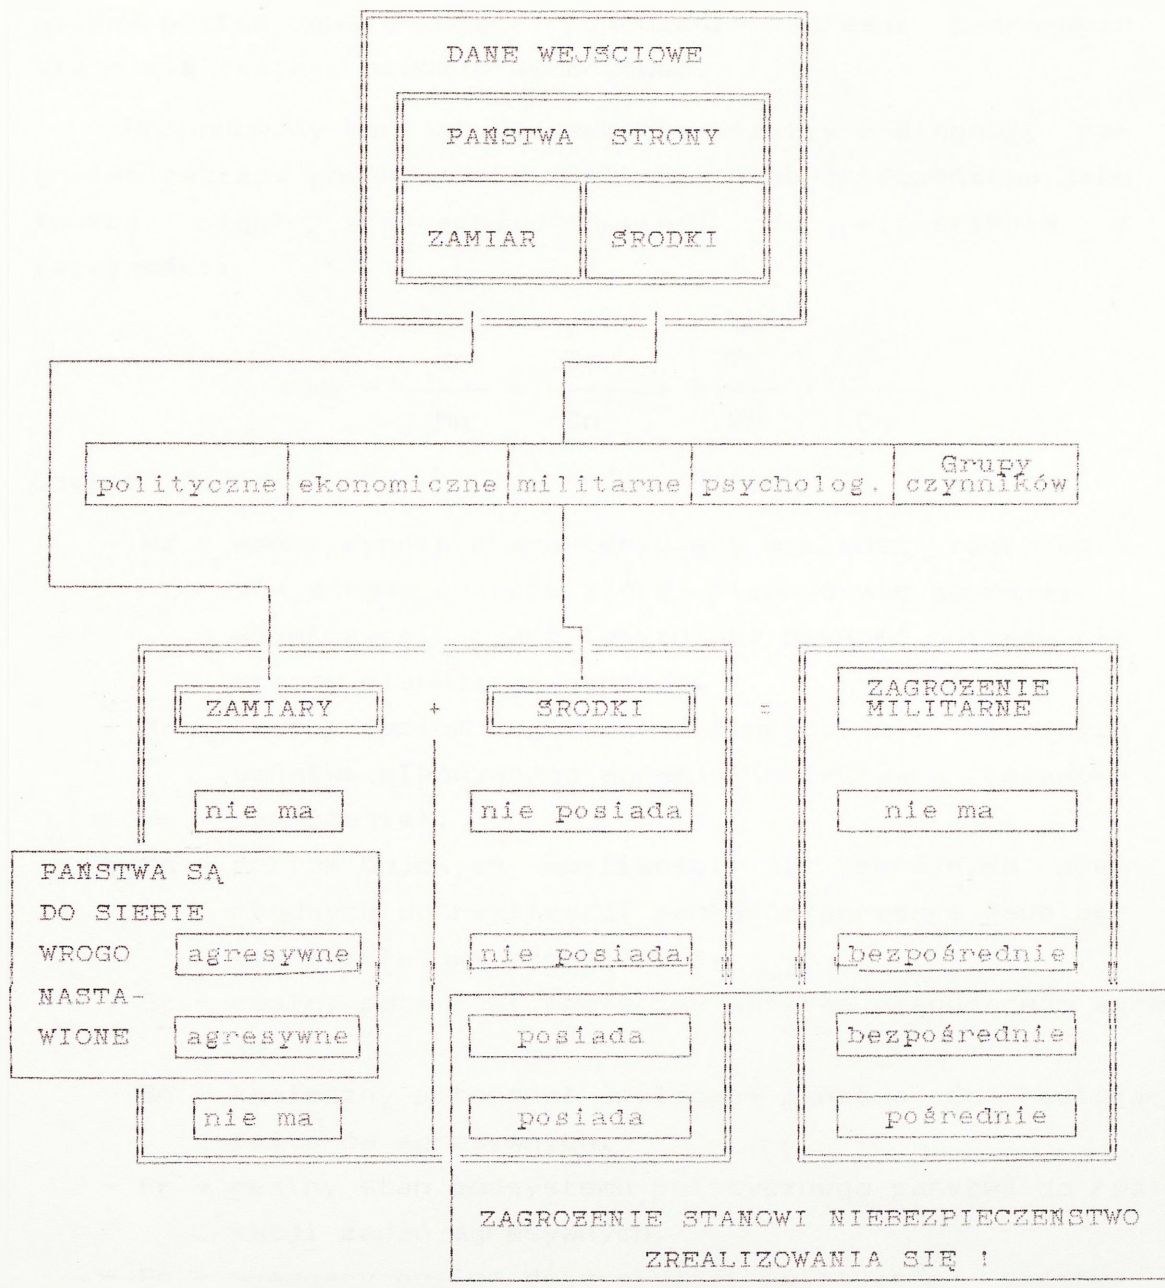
DANE WEJSCIOWE

PAŃSTWA STRONY

ZAMIAR | SRODKI

| polityczne | ekonomiczne | militarne | psycholog. | Grupy czynników |
|---|---|---|---|---|

ZAMIARY + SRODKI = ZAGROZENIE MILITARNE

nie ma | nie posiada | nie ma

PAŃSTWA SĄ DO SIEBIE WROGO NASTAWIONE

agresywne | nie posiada | bezpośrednie

agresywne | posiada | bezpośrednie

nie ma | posiada | pośrednie

ZAGROZENIE STANOWI NIEBEZPIECZEŃSTWO ZREALIZOWANIA SIĘ !